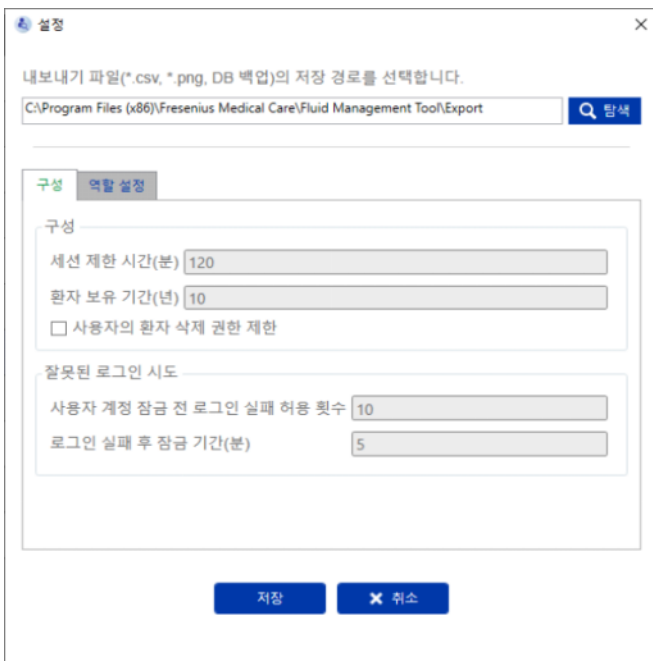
설정

×

내보내기 파일(*.csv, *.png, DB 백업)의 저장 경로를 선택합니다.

C:\Program Files (x86)\Fresenius Medical Care\Fluid Management Tool\Export

탐색

구성

역할 설정

구성

세션 제한 시간(분) 120

환자 보유 기간(년) 10

사용자의 환자 삭제 권한 제한

잘못된 로그인 시도

사용자 계정 잠금 전 로그인 실패 허용 횟수 10

로그인 실패 후 잠금 기간(분) 5

저장

취소